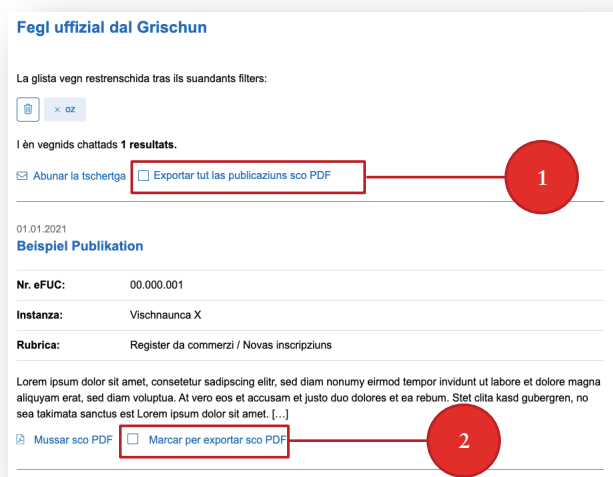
Fegl uffizial dal Grischun

La glista vegn restrenschida tras ils suandants filters:

× oz

I èn vegnids chattads **1 resultats.**

Abunar la tschertga

Exportar tut las publicaziuns sco PDF

1

01.01.2021

Beispiel Publikation

| Nr. eFUC: | 00.000.001 |
|---|---|
| Instanza: | Vischnaunca X |
| Rubrica: | Register da commerzi / Novas inscripziuns |

Lorem ipsum dolor sit amet, consetetur sadipscing elitr, sed diam nonumy eirmod tempor invidunt ut labore et dolore magna aliquyam erat, sed diam voluptua. At vero eos et accusam et justo duo dolores et ea rebum. Stet clita kasd gubergren, no sea takimata sanctus est Lorem ipsum dolor sit amet. […]

Mussar sco PDF

Marcar per exportar sco PDF

2